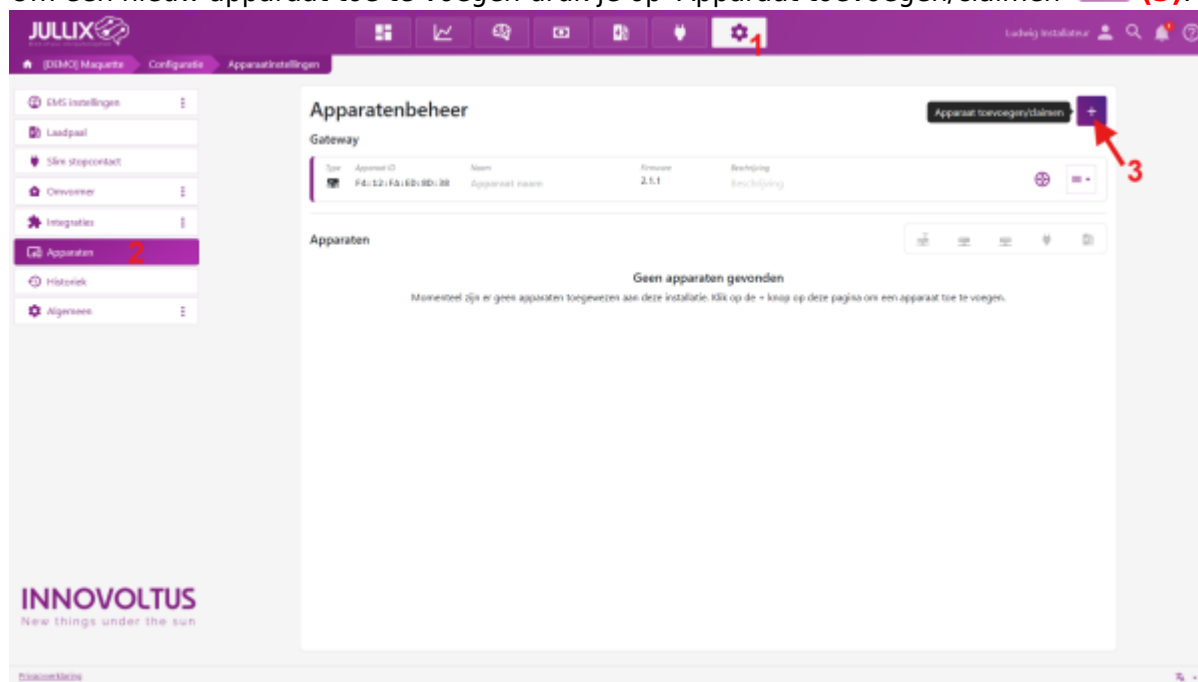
Om een nieuw apparaat toe te voegen druk je op "Apparaat toevoegen/claimen" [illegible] (3).

JULLIX

1

Ludwig Installateur

[DEMO] Maquette | Configuratie | Apparaatinstellingen

EMS instellingen
Laadpaal
Slim stopcontact
Omvormer
Integraties
Apparaten 2
Historiek
Algemeen

Apparatenbeheer

Apparaat toevoegen/claimen +

3

Gateway

| Type | Apparaat ID | Naam | Firmware | Beschrijving |
|---|---|---|---|---|
| | F4:12:FA:ED:8D:38 | Apparaat naam | 2.1.1 | Beschrijving |

Apparaten

Geen apparaten gevonden

Momenteel zijn er geen apparaten toegewezen aan deze installatie. Klik op de + knop op deze pagina om een apparaat toe te voegen.

INNOVOLTUS
New things under the sun

Privacyverklaring